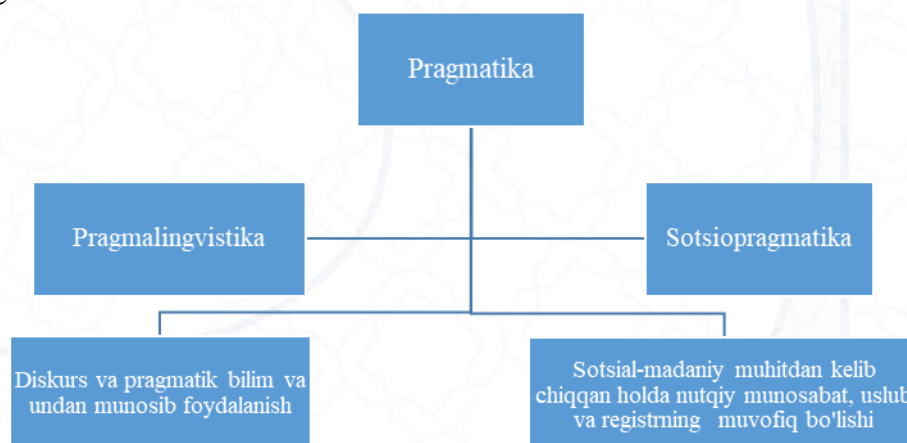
Pragmatika

Pragmalingvistika

Sotsiopragmatika

Diskurs va pragmatik bilim va undan munosib foydalanish

Sotsial-madaniy muhitdan kelib chiqqan holda nutqiy munosabat, uslub va registrning muvofiq bo'lishi